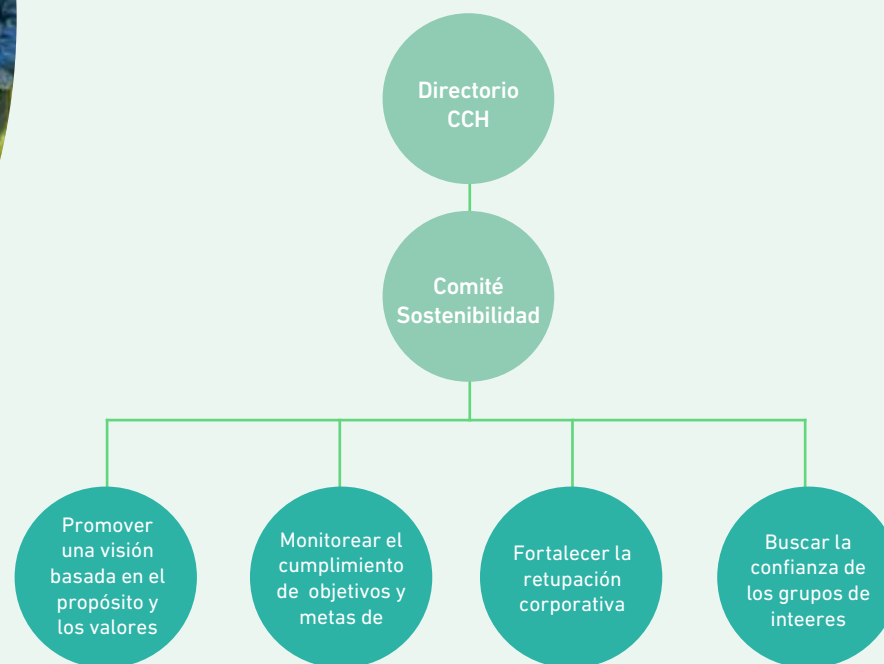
Directorio CCH

Comité Sostenibilidad

Promover una visión basada en el propósito y los valores

Monitorear el cumplimiento de objetivos y metas de

Fortalecer la retupación corporativa

Buscar la confianza de los grupos de inteeres